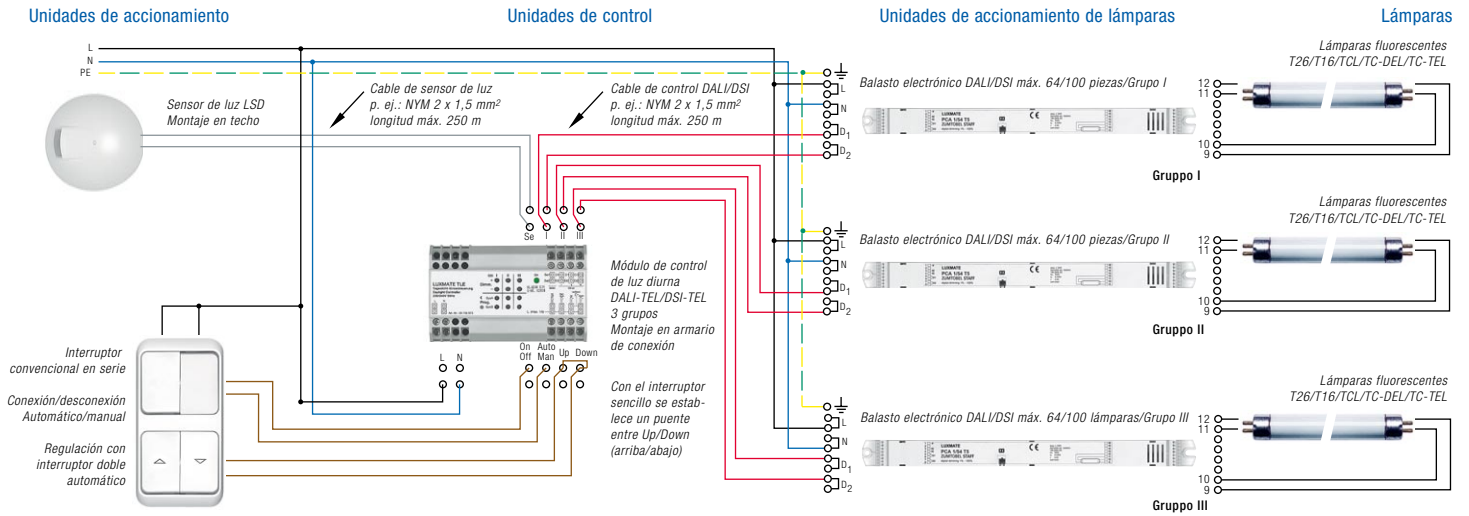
Unidades de accionamiento

Unidades de control

Unidades de accionamiento de lámparas

Lámparas

L
N
PE

Sensor de luz LSD
Montaje en techo

Cable de sensor de luz
p. ej.: NYM 2 x 1,5 mm²
longitud máx. 250 m

Cable de control DALI/DSI
p. ej.: NYM 2 x 1,5 mm²
longitud máx. 250 m

Se I II III

Módulo de control de luz diurna DALI-TEL/DSI-TEL
3 grupos
Montaje en armario de conexión

L N

On Off
Auto Man
Up
Down

Con el interruptor sencillo se establece un puente entre Up/Down (arriba/abajo)

Interruptor convencional en serie

Conexión/desconexión Automático/manual

Regulación con interruptor doble automático

L
N
D1
D2

Balasto electrónico DALI/DSI máx. 64/100 piezas/Grupo I

Lámparas fluorescentes
T26/T16/TCL/TC-DEL/TC-TEL

12
11
10
9

Gruppo I

L
N
D1
D2

Balasto electrónico DALI/DSI máx. 64/100 piezas/Grupo II

Lámparas fluorescentes
T26/T16/TCL/TC-DEL/TC-TEL

12
11
10
9

Gruppo II

L
N
D1
D2

Balasto electrónico DALI/DSI máx. 64/100 lámparas/Grupo III

Lámparas fluorescentes
T26/T16/TCL/TC-DEL/TC-TEL

12
11
10
9

Gruppo III